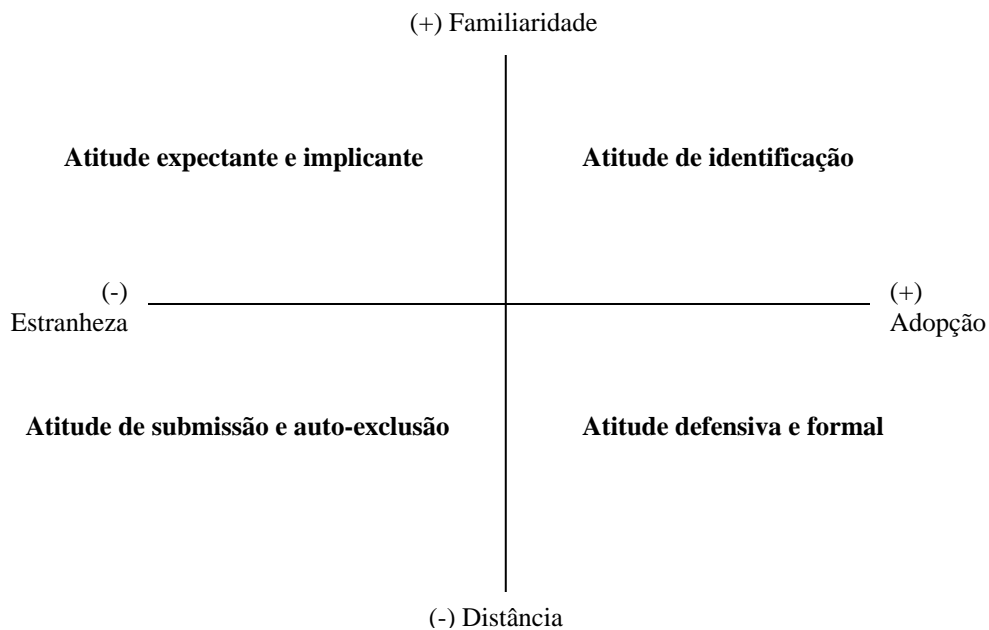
(+) Familiaridade

**Atitude expectante e implicante**

**Atitude de identificação**

(-)
Estranheza

(+)
Adopção

**Atitude de submissão e auto-exclusão**

**Atitude defensiva e formal**

(-) Distância